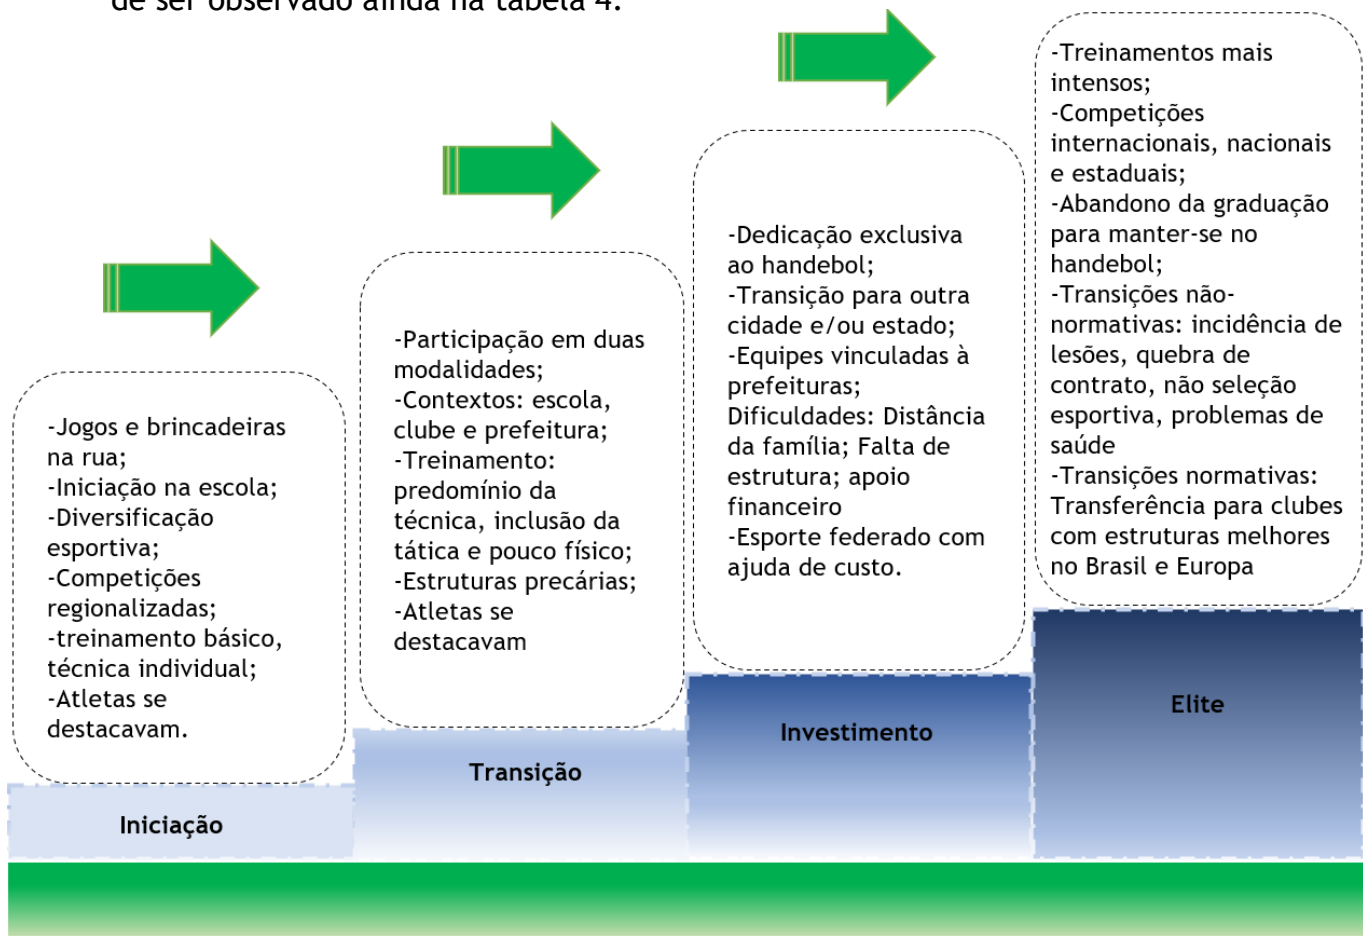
de ser observado ainda na tabela 4.

-Jogos e brincadeiras na rua;
-Iniciação na escola;
-Diversificação esportiva;
-Competições regionalizadas;
-treinamento básico, técnica individual;
-Atletas se destacavam.

Iniciação

-Participação em duas modalidades;
-Contextos: escola, clube e prefeitura;
-Treinamento: predomínio da técnica, inclusão da tática e pouco físico;
-Estruturas precárias;
-Atletas se destacavam

Transição

-Dedicação exclusiva ao handebol;
-Transição para outra cidade e/ou estado;
-Equipes vinculadas à prefeituras;
Dificuldades: Distância da família; Falta de estrutura; apoio financeiro
-Esporte federado com ajuda de custo.

Investimento

-Treinamentos mais intensos;
-Competições internacionais, nacionais e estaduais;
-Abandono da graduação para manter-se no handebol;
-Transições não-normativas: incidência de lesões, quebra de contrato, não seleção esportiva, problemas de saúde
-Transições normativas: Transferência para clubes com estruturas melhores no Brasil e Europa

Elite